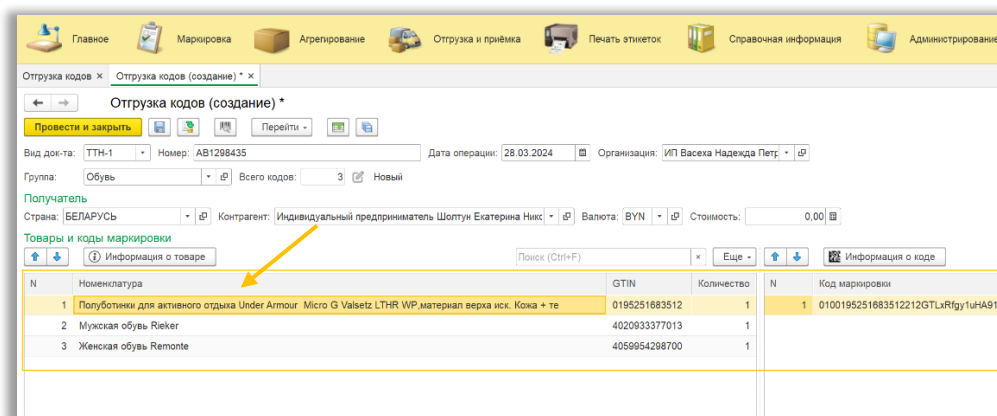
Главное Маркировка Агрегирование Отгрузка и приёмка Печать этикеток Справочная информация Администрирование

Отгрузка кодов × Отгрузка кодов (создание) * ×

Отгрузка кодов (создание) *

Провести и закрыть Перейти

Вид док-та: ТТН-1 Номер: АВ1298435 Дата операции: 28.03.2024 Организация: ИП Васеха Надежда Петр

Группа: Обувь Всего кодов: 3 Новый

Получатель

Страна: БЕЛАРУСЬ Контрагент: Индивидуальный предприниматель Шолтун Екатерина Никс Валюта: BYN Стоимость: 0,00

Товары и коды маркировки

Информация о товаре Поиск (Ctrl+F) × Еще Информация о коде

| N | Номенклатура | GTIN | Количество |
|---|---|---|---|
| 1 | Полуботинки для активного отдыха Under Armour Micro G Valsetz LTHR WP,материал верха иск. Кожа + те | 0195251683512 | 1 |
| 2 | Мужская обувь Rieker | 4020933377013 | 1 |
| 3 | Женская обувь Remonte | 4059954298700 | 1 |

| N | Код маркировки |
|---|---|
| 1 | 0100195251683512212GTLxRfgy1uHA91 |